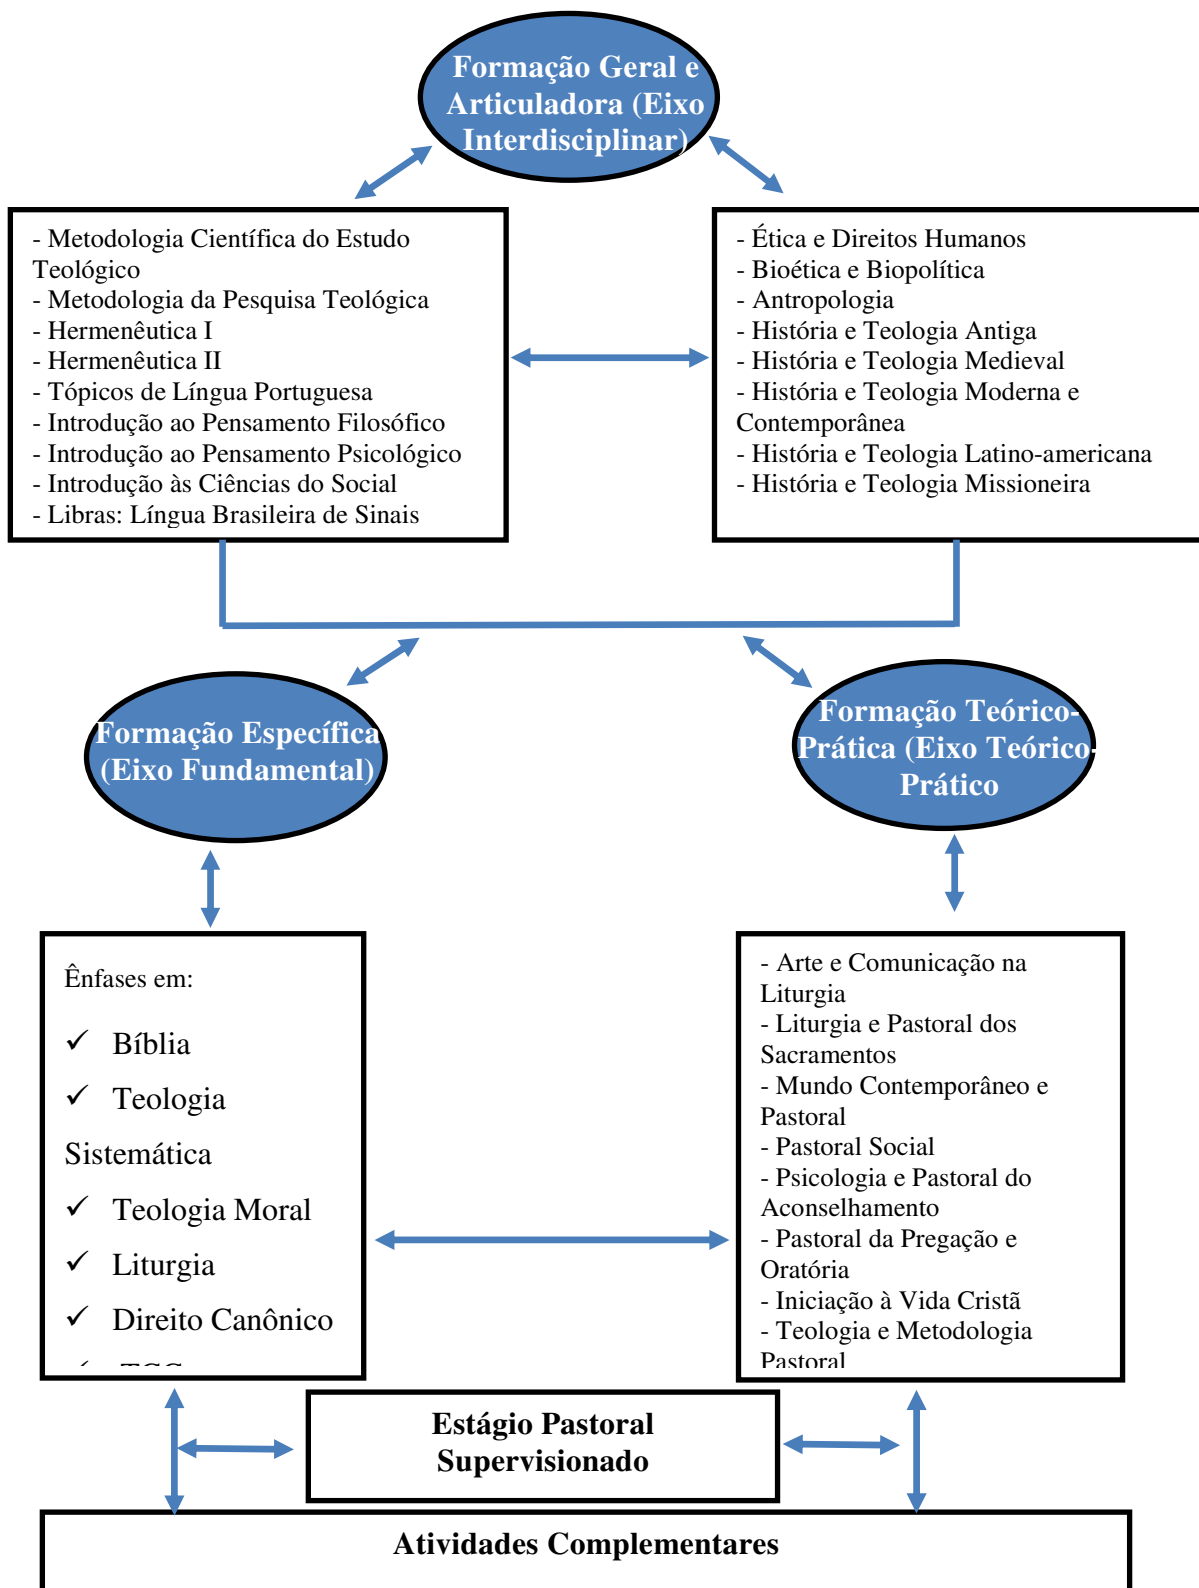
Formação Geral e Articuladora (Eixo Interdisciplinar)

- Metodologia Científica do Estudo Teológico
- Metodologia da Pesquisa Teológica
- Hermenêutica I
- Hermenêutica II
- Tópicos de Língua Portuguesa
- Introdução ao Pensamento Filosófico
- Introdução ao Pensamento Psicológico
- Introdução às Ciências do Social
- Libras: Língua Brasileira de Sinais

- Ética e Direitos Humanos
- Bioética e Biopolítica
- Antropologia
- História e Teologia Antiga
- História e Teologia Medieval
- História e Teologia Moderna e Contemporânea
- História e Teologia Latino-americana
- História e Teologia Missioneira

Formação Específica (Eixo Fundamental)

Formação Teórico-Prática (Eixo Teórico-Prático

Ênfases em:

✓ Bíblia
✓ Teologia Sistemática
✓ Teologia Moral
✓ Liturgia
✓ Direito Canônico
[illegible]

- Arte e Comunicação na Liturgia
- Liturgia e Pastoral dos Sacramentos
- Mundo Contemporâneo e Pastoral
- Pastoral Social
- Psicologia e Pastoral do Aconselhamento
- Pastoral da Pregação e Oratória
- Iniciação à Vida Cristã
- Teologia e Metodologia Pastoral

Estágio Pastoral Supervisionado

Atividades Complementares